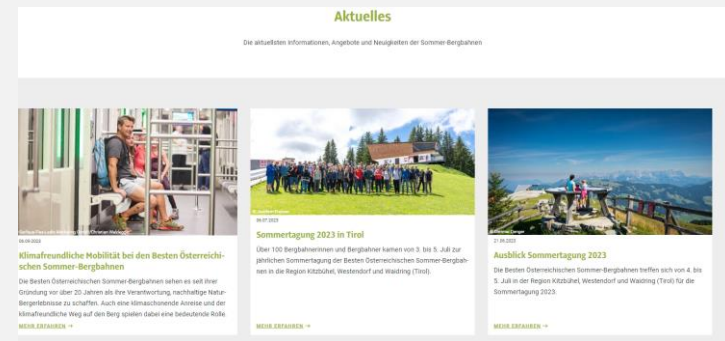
Aktuelles

Die aktuellsten Informationen, Angebote und Neuigkeiten der Sommer-Bergbahnen

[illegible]

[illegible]

Klimafreundliche Mobilität bei den Besten Österreichischen Sommer-Bergbahnen

Die Besten Österreichischen Sommer-Bergbahnen sehen es seit ihrer Gründung vor über 20 Jahren als ihre Verantwortung, nachhaltige Naturerlebnisse zu schaffen. Auch eine klimaschonende Anreise und der klimafreundliche Weg auf den Berg spielen dabei eine bedeutende Rolle

MEHR ERFAHREN →

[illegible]

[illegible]

Sommertagung 2023 in Tirol

Über 100 Bergbahnerinnen und Bergbahner kamen von 3. bis 5. Juli zur jährlichen Sommertagung der Besten Österreichischen Sommer-Bergbahnen in der Region Kitzbühel, Westendorf und Waidring (Tirol).

MEHR ERFAHREN →

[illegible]

21.06.2023

Ausblick Sommertagung 2023

Die Besten Österreichischen Sommer-Bergbahnen treffen sich von 4. bis 5. Juli in der Region Kitzbühel, Westendorf und Waidring (Tirol) für die Sommertagung 2023.

MEHR ERFAHREN →